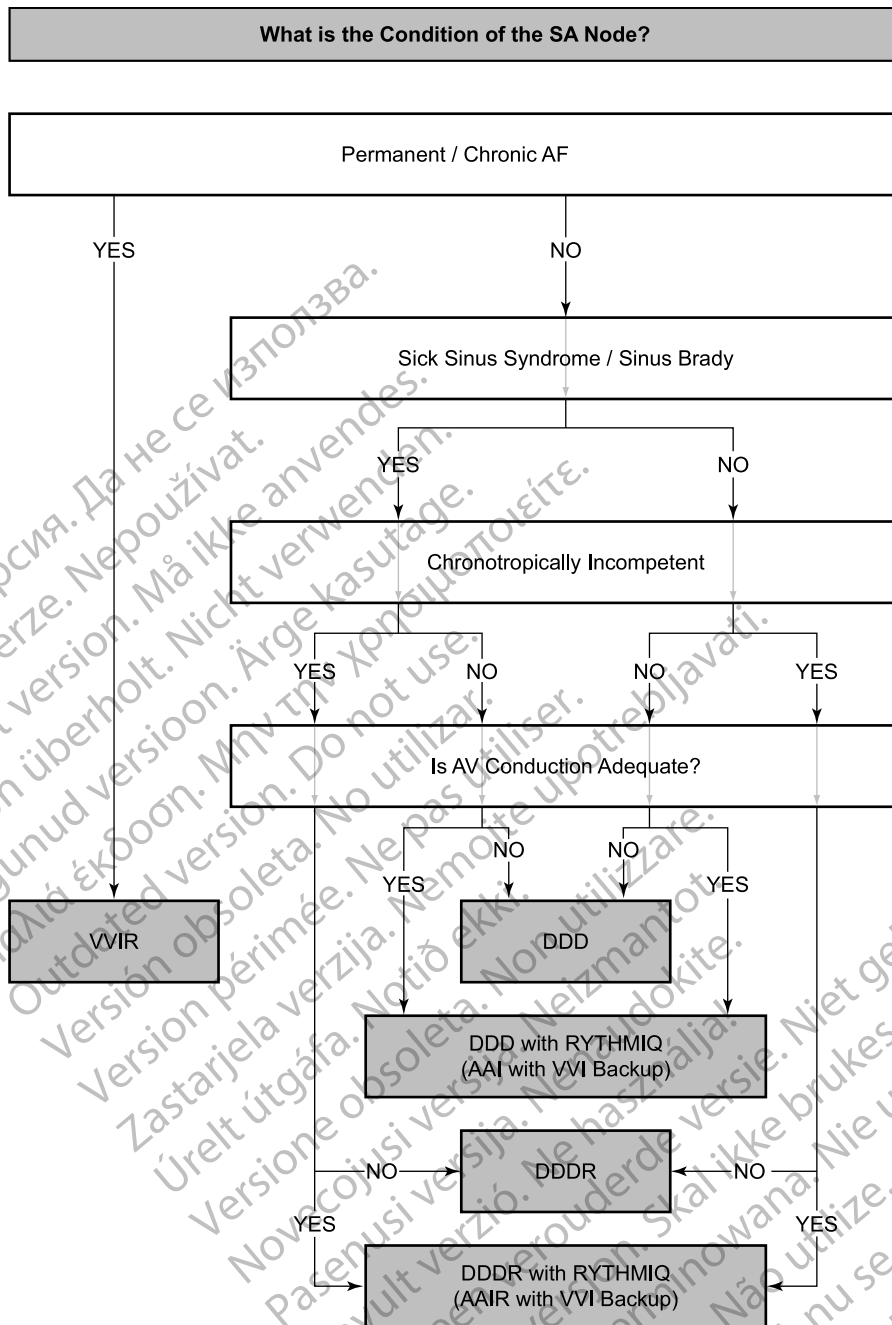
What is the Condition of the SA Node?

Permanent / Chronic AF

YES

NO

Sick Sinus Syndrome / Sinus Brady

YES

NO

Chronotropically Incompetent

YES

NO

NO

YES

Is AV Conduction Adequate?

NO

NO

YES

YES

VVIR

DDD

DDD with RYTHMIQ (AAI with VVI Backup)

NO

DDDR

NO

YES

YES

DDDR with RYTHMIQ (AAIR with VVI Backup)

Остаряла версия. Да не се използва. Zastaralá verze. Nepoužívat. Forældet version. Må ikke anvendes. Version überholt. Nicht verwenden. Aegunud versioon. Ärge kasutage. Παλιά έκδοση. Μην την χρησιμοποιείτε. Outdated version. Do not use. Versión obsoleta. No utilizar. Version périmée. Ne pas utiliser. Zastarjela verzija. Nemojte upotrebljavati. Úrelt útgáfa. Notið ekki. Versione obsoleta. Non utilizzare. Novecojusi versija. Neizmantot. Pasenusi versija. Nenaudokite. Elavult verzió. Ne használja. Verouderde versie. Niet gebruiken. Utdatert versjon. Skal ikke brukes. Wersja przeterminowana. Nie używać. Versão obsoleta. Não utilize. Versiune expirată. A nu se utiliza.